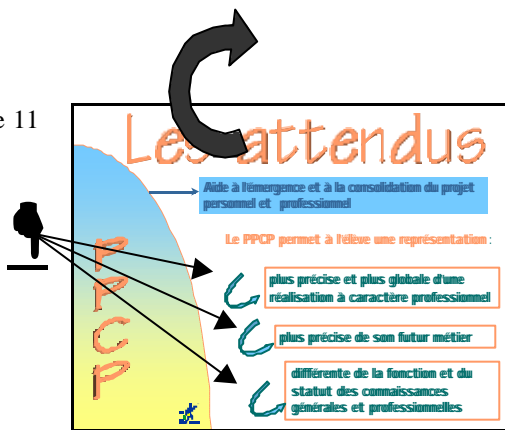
e 11

Les attendus

Aide à l'émergence et à la consolidation du projet personnel et professionnel

Le PPCP permet à l'élève une représentation :

plus précise et plus globale d'une réalisation à caractère professionnel

plus précise de son futur métier

différente de la fonction et du statut des connaissances générales et professionnelles

P
P
C
P